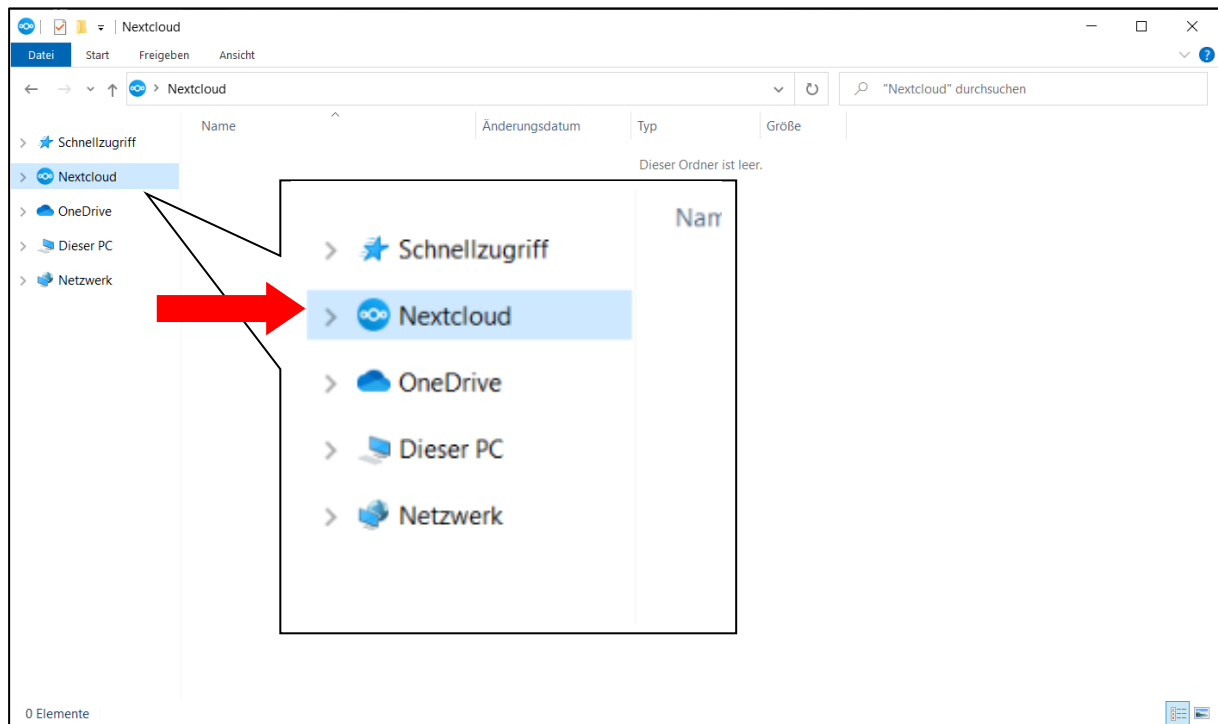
Nextcloud

Datei Start Freigeben Ansicht

Nextcloud

"Nextcloud" durchsuchen

Schnellzugriff
Nextcloud
OneDrive
Dieser PC
Netzwerk

| Name | Änderungsdatum | Typ | Größe |
|---|---|---|---|

Dieser Ordner ist leer.

Nam

Schnellzugriff
Nextcloud
OneDrive
Dieser PC
Netzwerk

0 Elemente